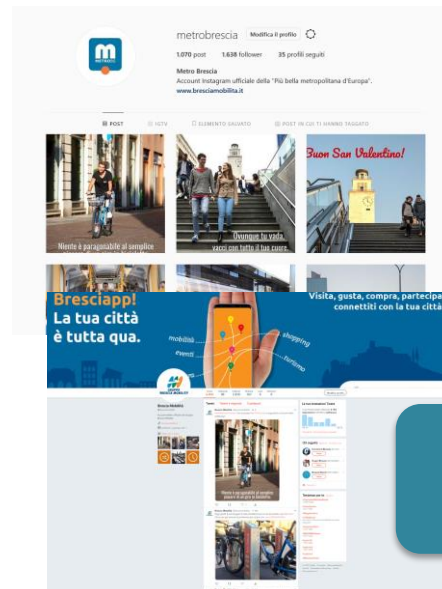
metrobrescia Modifica il profilo

1.070 post 1.638 follower 35 profili seguiti

Metro Brescia
Account Instagram ufficiale della "Più bella metropolitana d'Europa".
www.bresciamobilita.it

POST IGTV ELEMENTO SALVATO POST IN CUI TI HANNO TAGGATO

Niente è paragonabile al semplice

Ovunque tu vada, vacci con tutto il tuo cuore.

Buon San Valentino!

Bresciapp!
La tua città è tutta qua.

mobilità
eventi
shopping
turismo

Visita, gusta, compra, partecipa
connettiti con la tua città

Brescia Mobilità

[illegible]